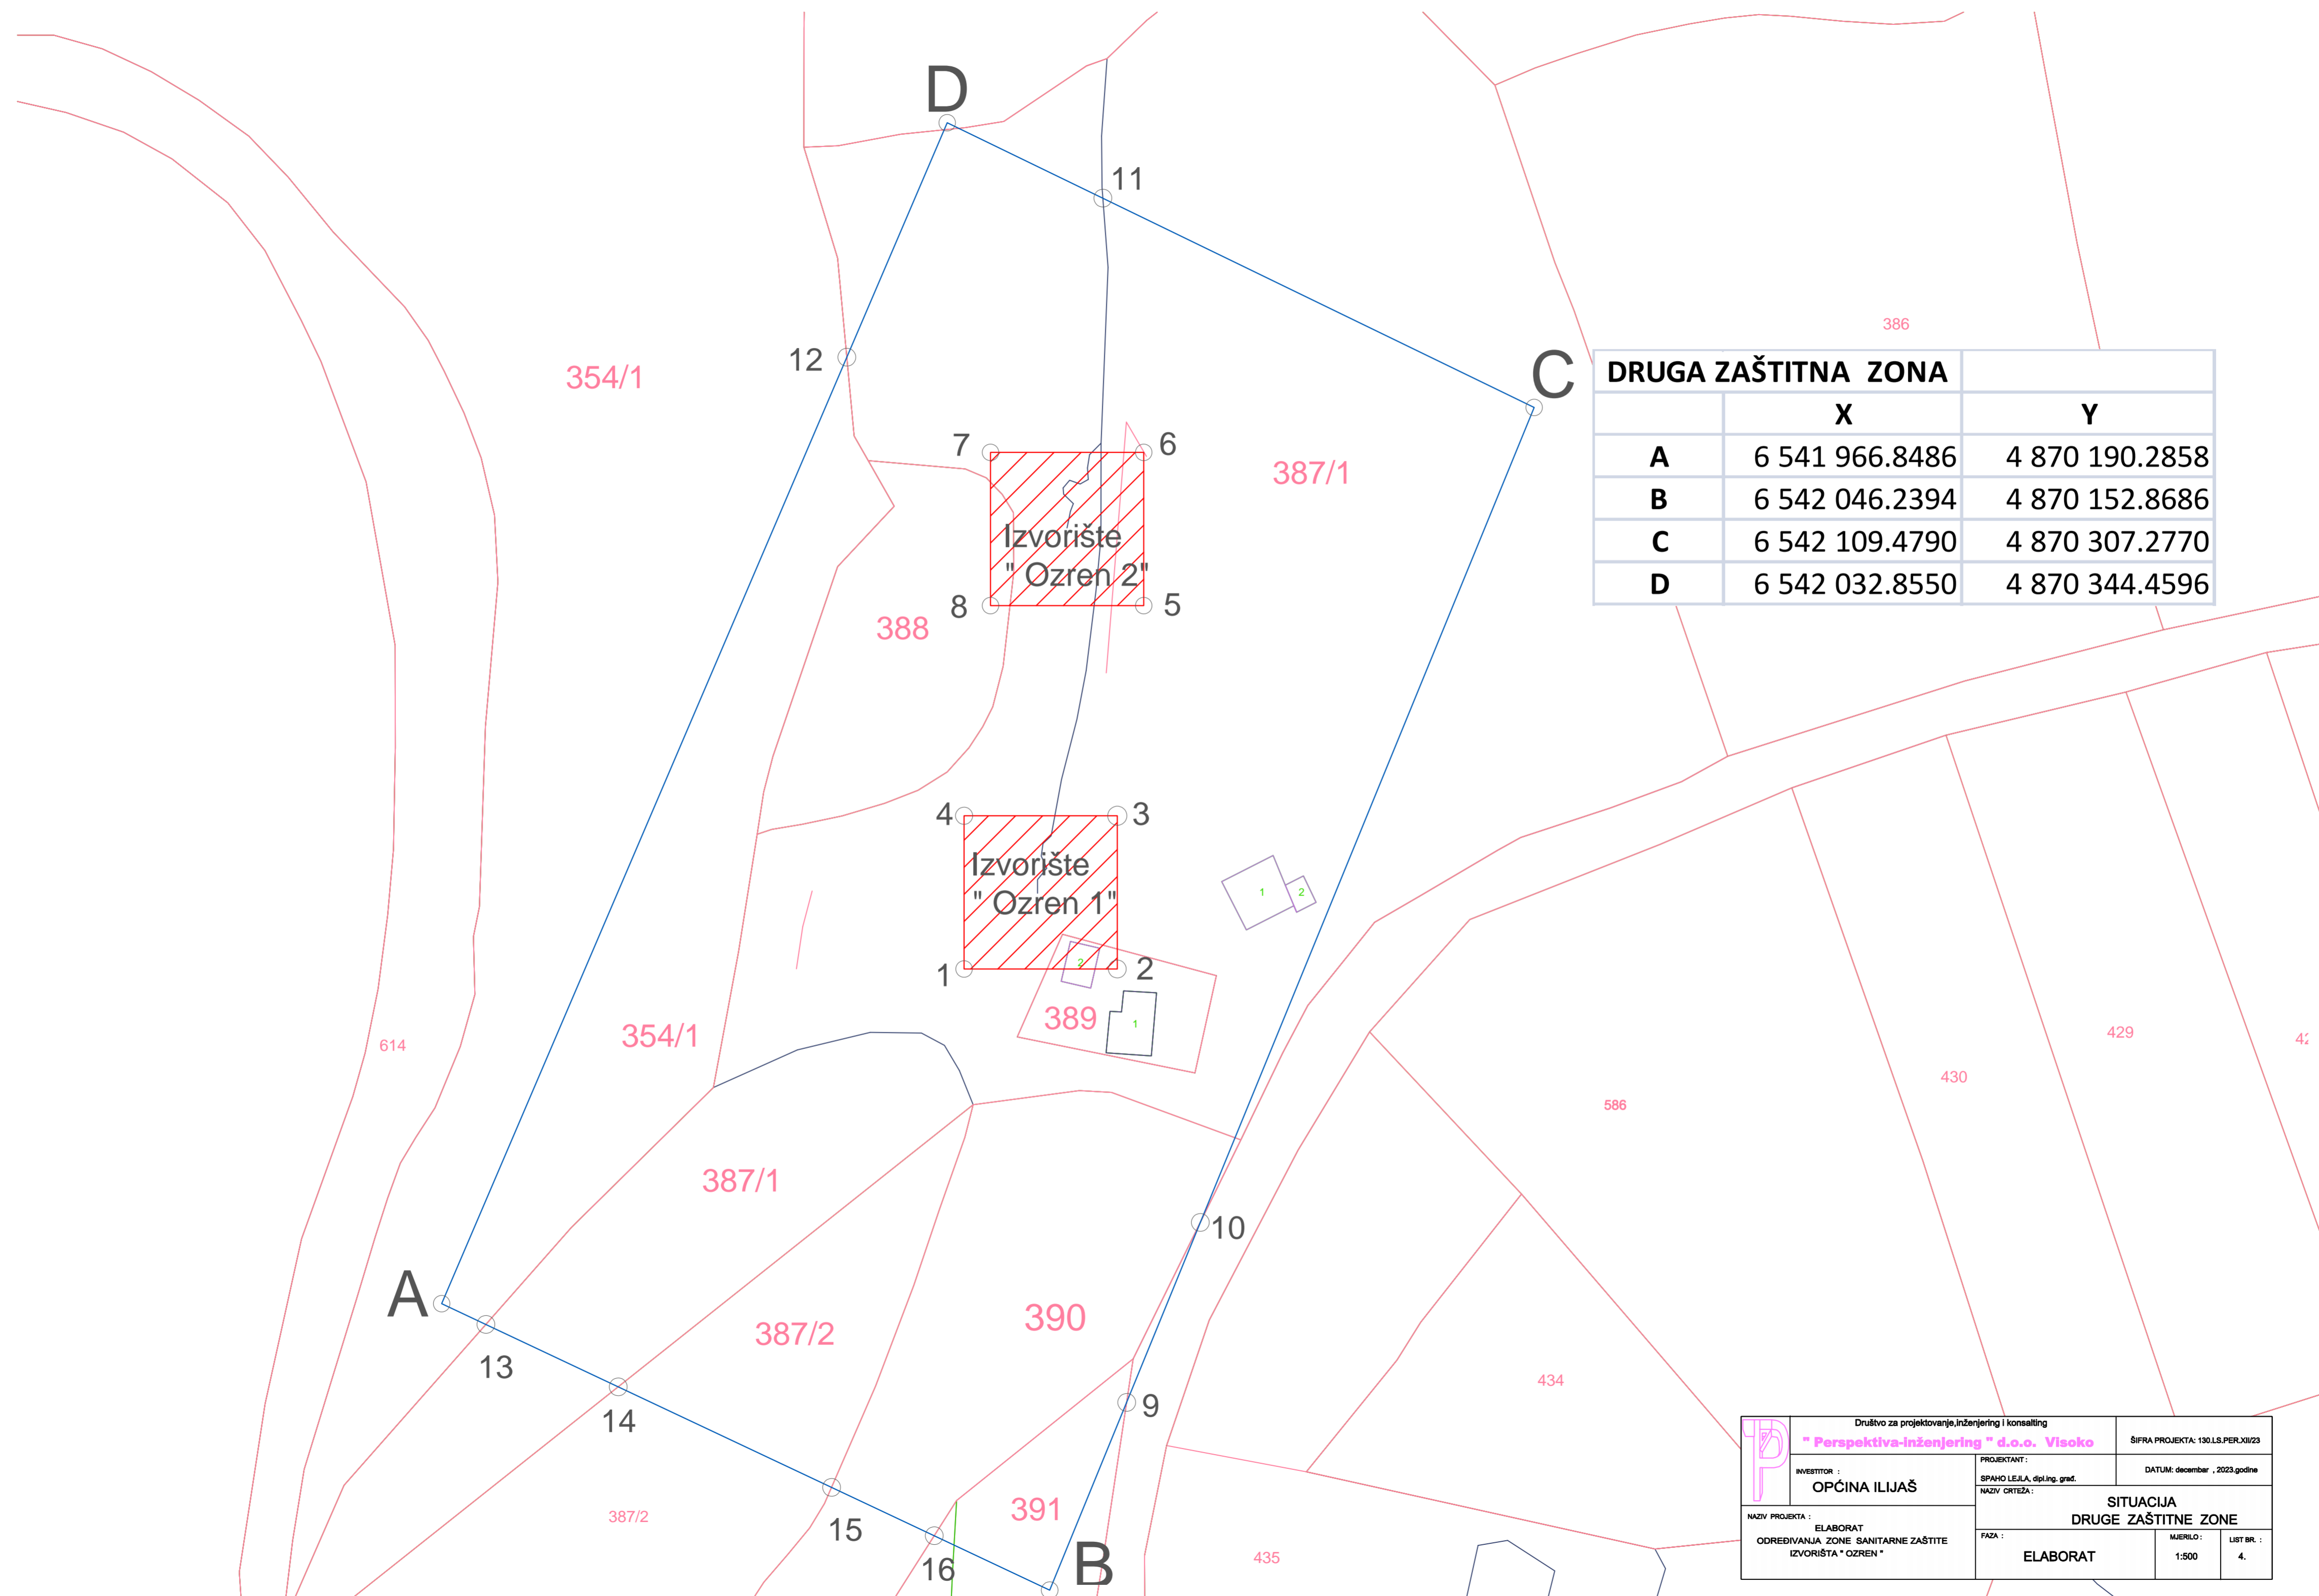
D

11

12

354/1

7

6

387/1

C

386

| DRUGA ZAŠTITNA ZONA | | |
|---|---|---|
| | X | Y |
| A | 6 541 966.8486 | 4 870 190.2858 |
| B | 6 542 046.2394 | 4 870 152.8686 |
| C | 6 542 109.4790 | 4 870 307.2770 |
| D | 6 542 032.8550 | 4 870 344.4596 |

Izvorište " Ozren 2"

8

5

388

4

3

Izvorište " Ozren 1"

1

2

1

2

2

389

1

614

354/1

429

430

42

586

387/1

10

A

13

387/2

390

14

9

434

15

387/2

391

16

B

435

Društvo za projektovanje,inženjering i konsalting
" Perspektiva-inženjering " d.o.o. Visoko
ŠIFRA PROJEKTA: 130.LS.PER.XII/23
PROJEKTANT :
SPAHO LEJLA, dipl.ing. građ.
DATUM: decembar , 2023.godine
INVESTITOR :
OPĆINA ILIJAŠ
NAZIV CRTEŽA :
SITUACIJA
DRUGE ZAŠTITNE ZONE
NAZIV PROJEKTA :
ELABORAT
ODREĐIVANJA ZONE SANITARNE ZAŠTITE
IZVORIŠTA " OZREN "
FAZA :
ELABORAT
MJERILO :
1:500
LIST BR. :
4.